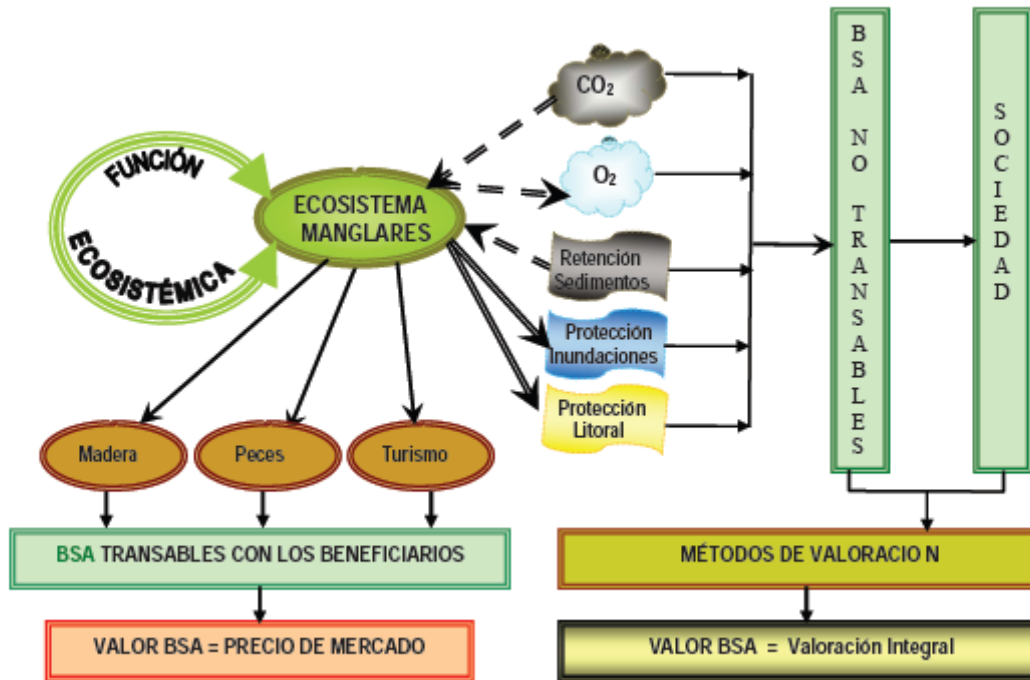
FUNCIÓN ECOSISTÉMICA

ECOSISTEMA MANGLARES

$CO_2$

$O_2$

Retención Sedimentos

Protección Inundaciones

Protección Litoral

BSA NO TRANSABLES

SOCIEDAD

Madera

Peces

Turismo

BSA TRANSABLES CON LOS BENEFICIARIOS

VALOR BSA = PRECIO DE MERCADO

MÉTODOS DE VALORACIO N

VALOR BSA = Valoración Integral